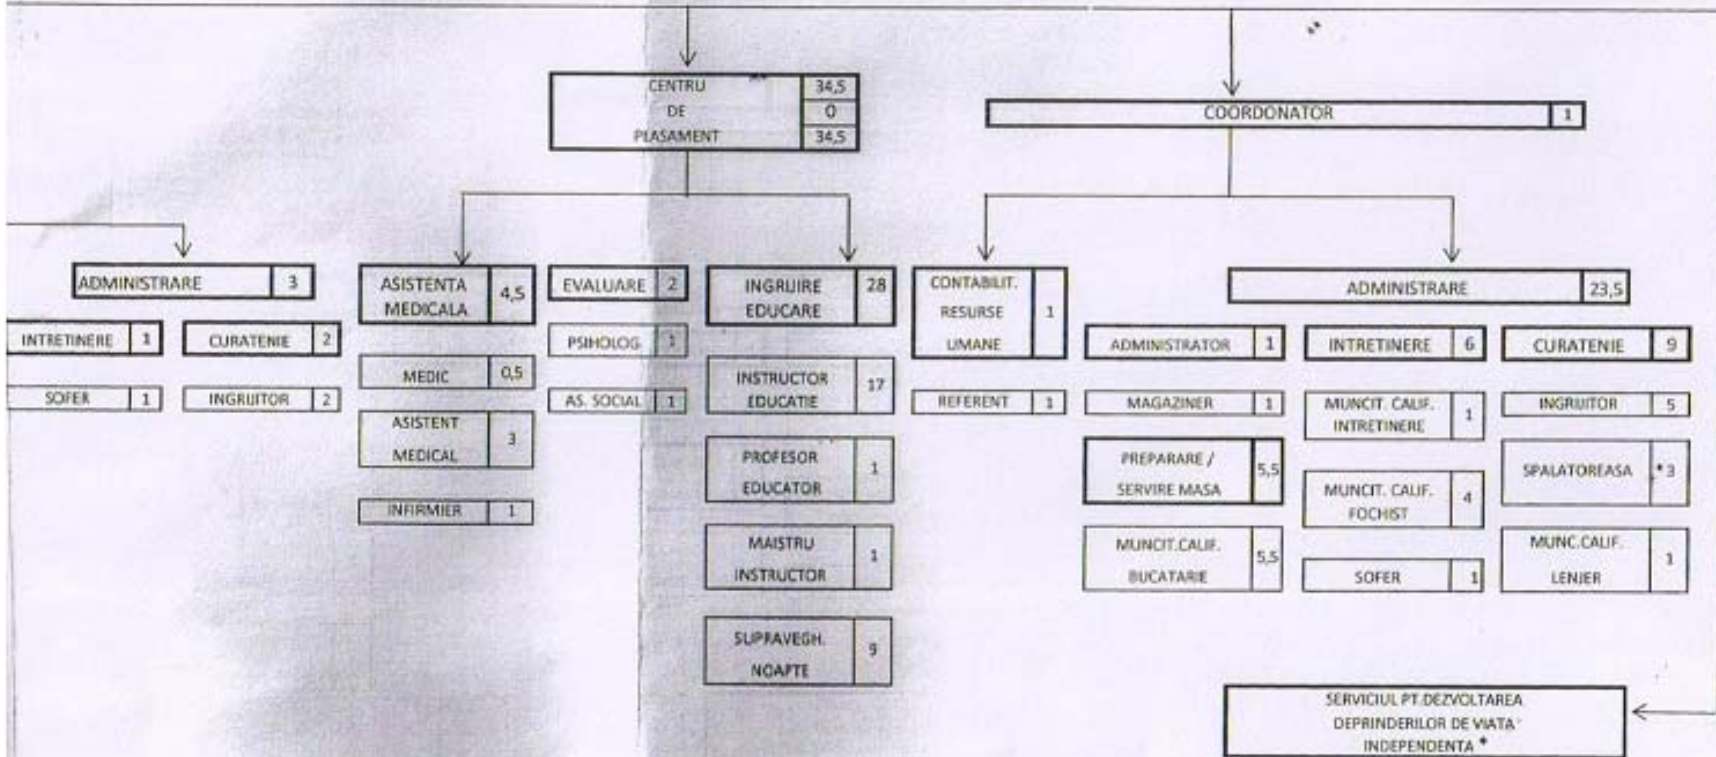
CENTRU DE PLASAMENT
34,5
0
34,5

COORDONATOR 1

ADMINISTRARE 3
INTRETINERE 1
CURATENIE 2
SOFER 1
INGRIJITOR 2

ASISTENTA MEDICALA 4,5
MEDIC 0,5
ASISTENT MEDICAL 3
INFIRMIER 1

EVALUARE 2
PSIHOLOG 1
AS. SOCIAL 1

INGRIJIRE EDUCARE 28
INSTRUCTOR EDUCATIE 17
PROFESOR EDUCATOR 1
MAISTRU INSTRUCTOR 1
SUPRAVEGH. NOAPTE 9

CONTABILIT. RESURSE UMANE 1
REFERENT 1

ADMINISTRARE 23,5
ADMINISTRATOR 1
MAGAZINER 1
PREPARARE / SERVIRE MASA 5,5
MUNCIT.CALIF. BUCATARIE 5,5
INTRETINERE 6
MUNCIT. CALIF. INTRETINERE 1
MUNCIT. CALIF. FOCHIST 4
SOFER 1
CURATENIE 9
INGRIJITOR 5
SPALATOREASA *3
MUNC.CALIF. LENJER 1

SERVICIUL PT.DEZVOLTAREA DEPRINDERILOR DE VIATA INDEPENDENTA *